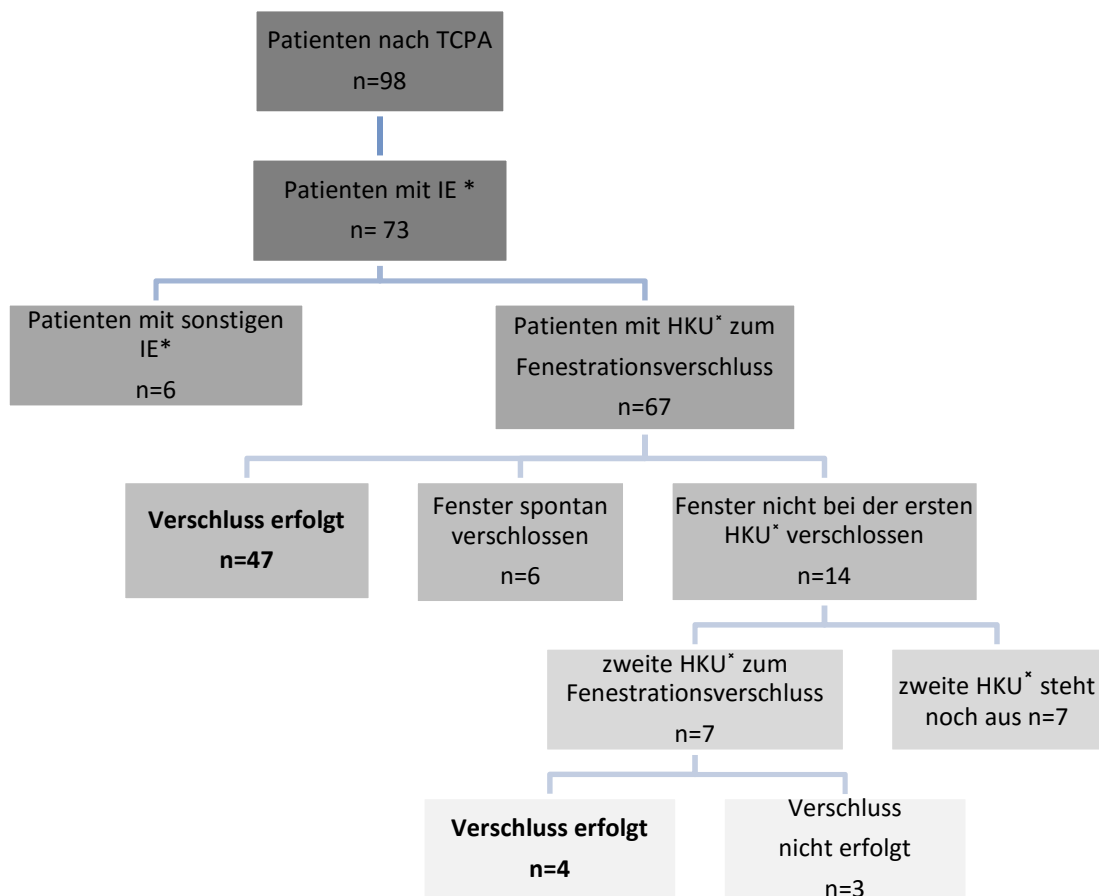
Patienten nach TCPA
n=98

Patienten mit IE *
n= 73

Patienten mit sonstigen IE*
n=6

Patienten mit HKU* zum Fenestrationsverschluss
n=67

**Verschluss erfolgt**
**n=47**

Fenster spontan verschlossen
n=6

Fenster nicht bei der ersten HKU* verschlossen
n=14

zweite HKU* zum Fenestrationsverschluss
n=7

zweite HKU* steht noch aus n=7

**Verschluss erfolgt**
**n=4**

Verschluss nicht erfolgt
n=3